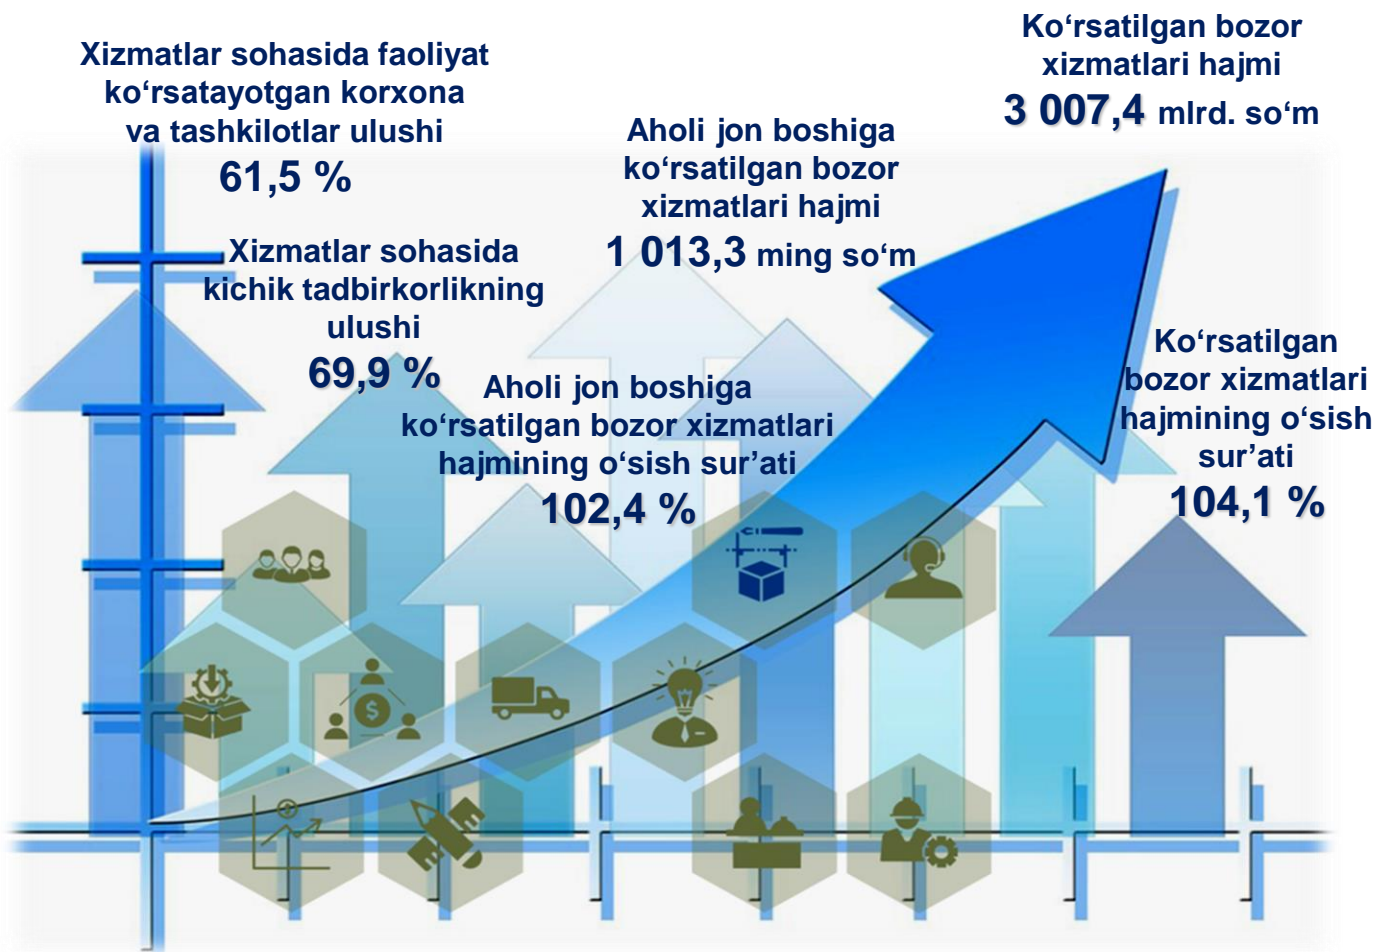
Xizmatlar sohasida faoliyat ko‘rsatayotgan korxona va tashkilotlar ulushi
61,5 %

Ko‘rsatilgan bozor xizmatlari hajmi
3 007,4 mlrd. so‘m

Aholi jon boshiga ko‘rsatilgan bozor xizmatlari hajmi
1 013,3 ming so‘m

Xizmatlar sohasida kichik tadbirkorlikning ulushi
69,9 %

Aholi jon boshiga ko‘rsatilgan bozor xizmatlari hajmining o‘sish sur’ati
102,4 %

Ko‘rsatilgan bozor xizmatlari hajmining o‘sish sur’ati
104,1 %